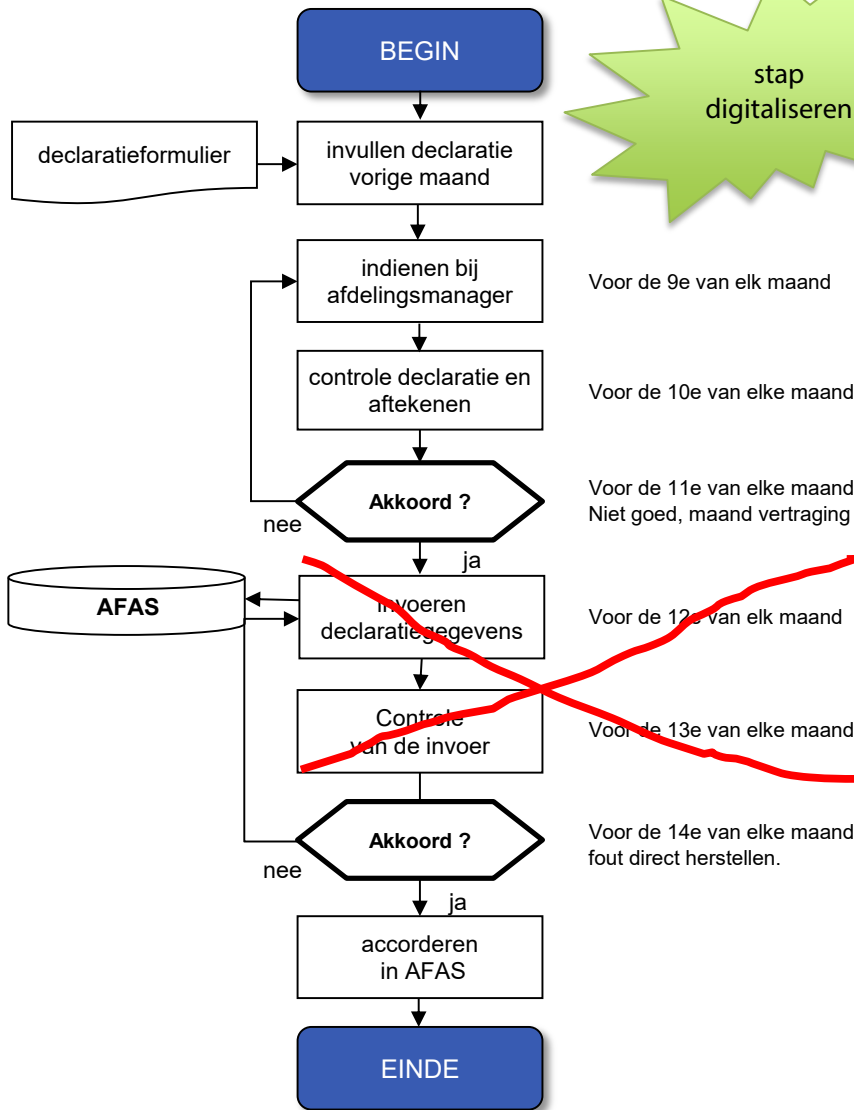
BEGIN

stap digitaliseren

declaratieformulier

invullen declaratie vorige maand

indienen bij afdelingsmanager

Voor de 9e van elk maand

controle declaratie en aftekenen

Voor de 10e van elke maand

Akkoord ?

nee

Voor de 11e van elke maand
Niet goed, maand vertraging

ja

AFAS

invoeren declaratiegegevens

Voor de 12e van elk maand

Controle van de invoer

Voor de 13e van elke maand

Akkoord ?

nee

Voor de 14e van elke maand
fout direct herstellen.

ja

accorderen in AFAS

EINDE